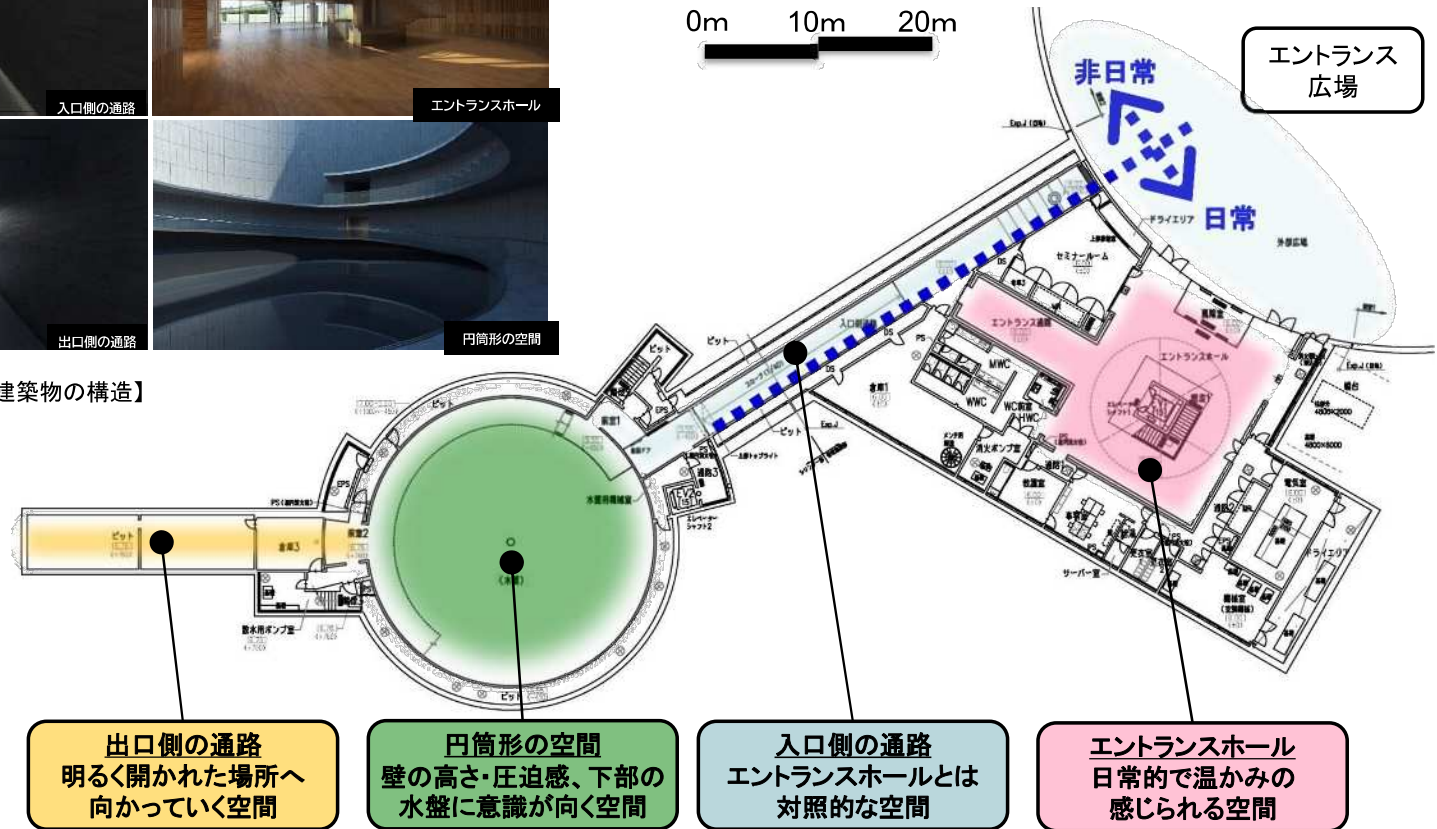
入口側の通路

エントランスホール

出口側の通路

円筒形の空間

建築物の構造】

0m 10m 20m

エントランス
広場

非日常

日常

ドライエリア

外部広場

セミナールーム

エントランス通路

エントランスホール

MWC

WWC

WC前室

HWC

消火ポンプ室

ピット

ピット

ピット

倉庫1

倉庫3

前室1

前室2

EPS

PS

EPS

水盤

水盤目隠板塗

数水用ポンプ室

サーバー室

電気室

ドライエリア

Exp.J

Exp.J

出口側の通路
明るく開かれた場所へ
向かっていく空間

円筒形の空間
壁の高さ・圧迫感、下部の
水盤に意識が向く空間

入口側の通路
エントランスホールとは
対照的な空間

エントランスホール
日常的で温かみの
感じられる空間